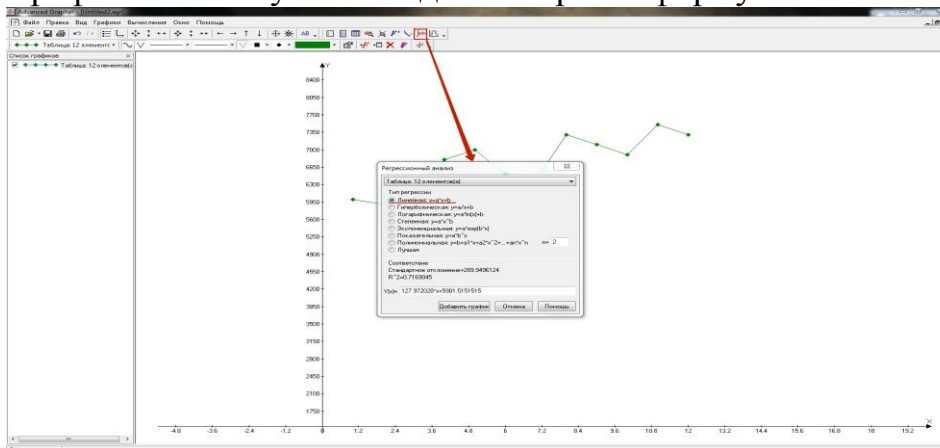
Advanced Grapher - [Untitled1.agr]

Файл Правка Вид Графики Вычисления Окно Помощь

Таблица: 12 элементс

Список графиков

Таблица: 12 элементов(а)

Y

8400

8050

7700

7350

7000

6650

6300

5950

5600

5250

4900

4550

4200

3850

3500

3150

2800

2450

2100

1750

-4.8 -3.6 -2.4 -1.2 0 1.2 2.4 3.6 4.8 6 7.2 8.4 9.6 10.8 12 13.2 14.4 15.6 16.8 18 19.2 X

Регрессионный анализ

Таблица: 12 элементов(а)

Тип регрессии

Линейная: y=a*x+b

Гиперболическая: y=a/x+b

Логарифмическая: y=a*ln(x)+b

Степенная: y=a*x^b

Экспоненциальная: y=a*exp(b*x)

Показательная: y=a*b^x

Полиномиальная: y=b+a1*x+a2*x^2+...+an*x^n n= 2

Лучшая

Соответствие

Стандартное отклонение=285.9496124

R^2=0.7169045

Y(x)= 127.972028*x+5901.5151515

Добавить график Отмена Помощь